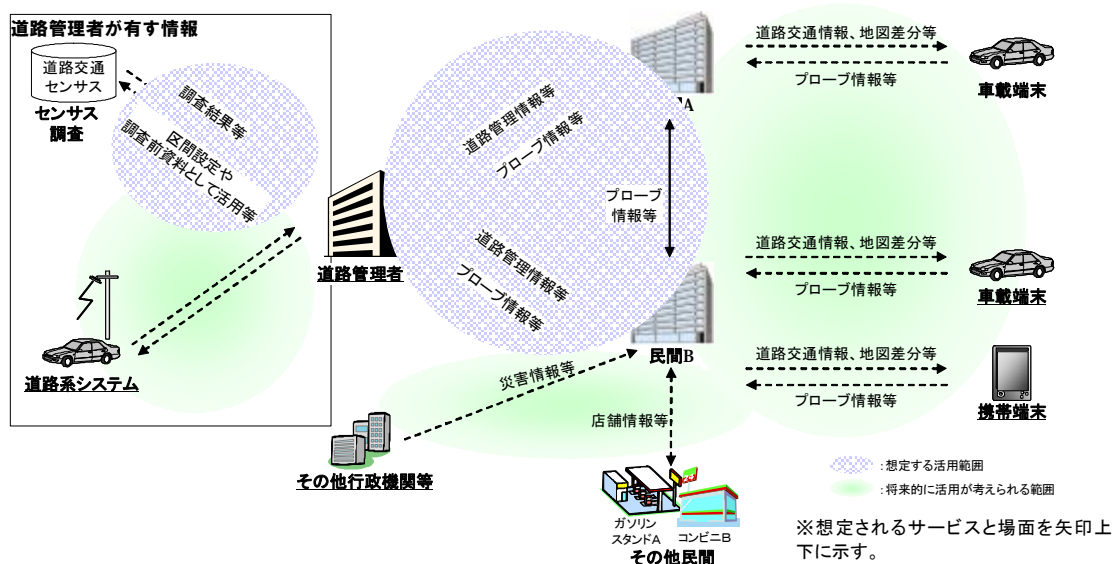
道路管理者が有す情報

道路交通センサス

センサス調査

調査結果等

区間設定や調査前資料として活用等

道路系システム

道路管理者

道路管理情報等

プローブ情報等

プローブ情報等

道路管理情報等

プローブ情報等

A

民間B

道路交通情報、地図差分等

プローブ情報等

車載端末

道路交通情報、地図差分等

プローブ情報等

車載端末

道路交通情報、地図差分等

プローブ情報等

携帯端末

災害情報等

その他行政機関等

店舗情報等

ガソリンスタンドA

コンビニB

その他民間

: 想定する活用範囲

: 将来的に活用が考えられる範囲

※想定されるサービスと場面を矢印上下に示す。